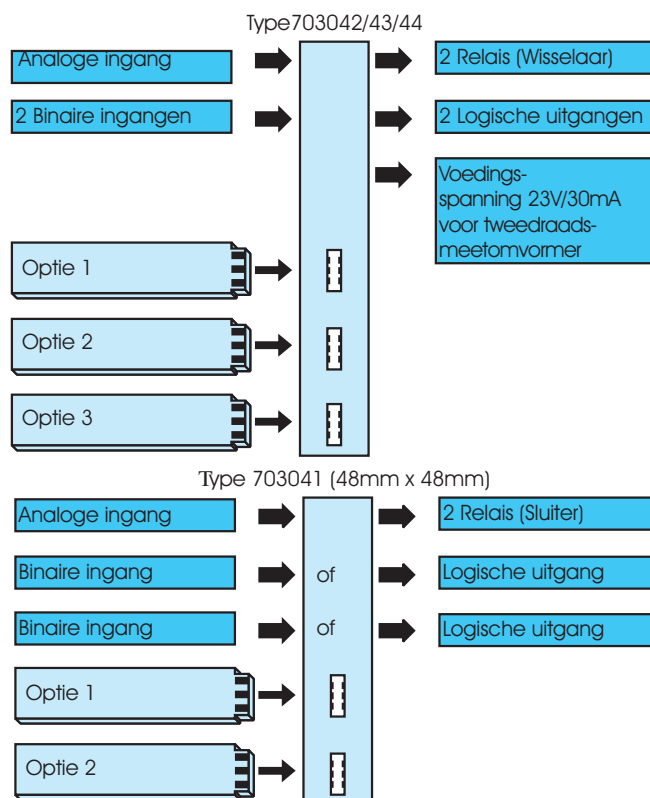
Type703042/43/44

Analoge ingang

2 Binaire ingangen

2 Relais (Wisselaar)

2 Logische uitgangen

Voedingsspanning 23V/30mA voor tweedraadsmeetomvormer

Optie 1

Optie 2

Optie 3

Type 703041 (48mm x 48mm)

Analoge ingang

2 Relais (Sluiter)

Binaire ingang

of

Logische uitgang

Binaire ingang

of

Logische uitgang

Optie 1

Optie 2